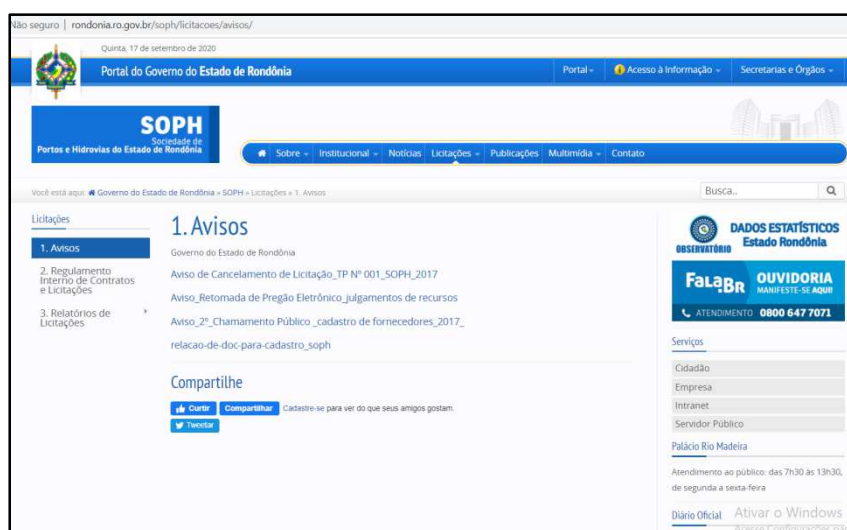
Não seguro | rondonia.ro.gov.br/soph/licitacoes/avisos/

Quinta, 17 de setembro de 2020

Portal do Governo do Estado de Rondônia

Portal ▾ Acesso à Informação ▾ Secretarias e Órgãos ▾

SOPH
Sociedade de
Portos e Hidrovias do Estado de Rondônia

Sobre ▾ Institucional ▾ Notícias Licitações ▾ Publicações Multimídia ▾ Contato

Você está aqui: Governo do Estado de Rondônia » SOPH » Licitações » 1. Avisos

Busca..

Licitações

1. Avisos

2. Regulamento Interno de Contratos e Licitações

3. Relatórios de Licitações

1. Avisos

Governo do Estado de Rondônia

Aviso de Cancelamento de Licitação_TP Nº 001_SOPH_2017

Aviso_Retomada de Pregão Eletrônico_julgamentos de recursos

Aviso_2º_Chamamento Público _cadastro de fornecedores_2017_

relacao-de-doc-para-cadastro_soph

Compartilhe

Curtir Compartilhar Cadastre-se para ver do que seus amigos gostam.

Tweetar

OBSERVATÓRIO DADOS ESTATÍSTICOS Estado Rondônia

Fala.BR OUVIDORIA MANIFESTE-SE AQUI

ATENDIMENTO 0800 647 7071

Serviços

Cidadão

Empresa

Intranet

Servidor Público

Palácio Rio Madeira

Atendimento ao público: das 7h30 às 13h30, de segunda a sexta-feira

Diário Oficial

Ativar o Windows
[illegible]